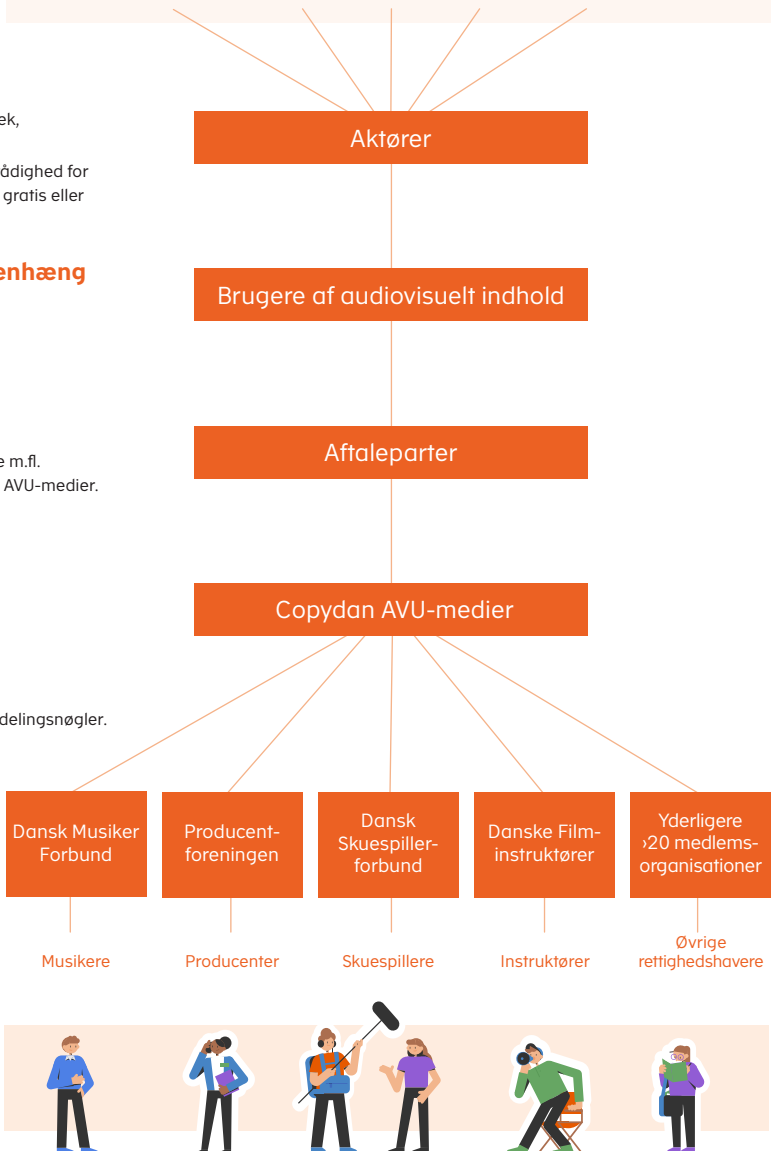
ek,

ådighed for
gratis eller

enhæng

e m.fl.
AVU-medier.

delingsnøgler.

Aktører

Brugere af audiovisuelt indhold

Aftaleparter

Copydan AVU-medier

Dansk Musiker Forbund

Producentforeningen

Dansk Skuespillerforbund

Danske Filminstruktører

Yderligere ›20 medlemsorganisationer

Musikere

Producenter

Skuespillere

Instruktører

Øvrige rettighedshavere